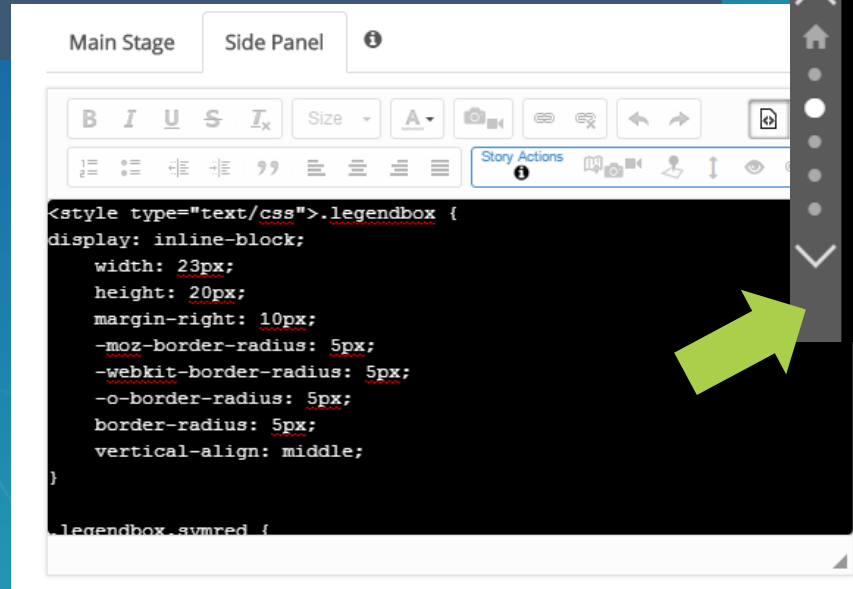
Main Stage
Side Panel

B I U S $T_x$ Size A

Story Actions

<style type="text/css">.legendbox {
display: inline-block;
width: 23px;
height: 20px;
margin-right: 10px;
-moz-border-radius: 5px;
-webkit-border-radius: 5px;
-o-border-radius: 5px;
border-radius: 5px;
vertical-align: middle;
}

.legendbox.symred {